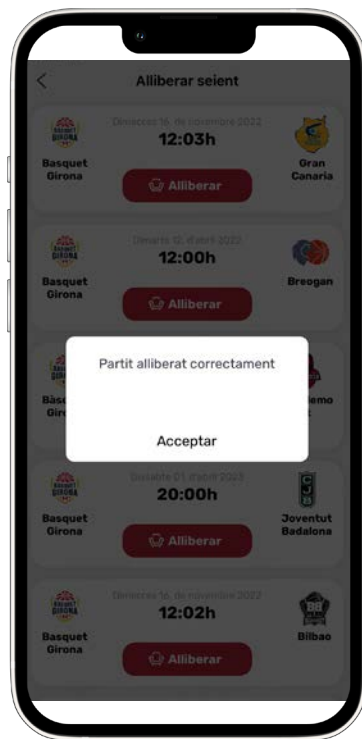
Alliberar seient

Dimecres 16, de novembre 2022
12:03h
Basquet Girona
Alliberar
Gran Canaria

Dimarts 12 d'abril 2022
12:00h
Basquet Girona
Alliberar
Breogan

Bàs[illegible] Giro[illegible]
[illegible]emo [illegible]t

Partit alliberat correctament

Acceptar

Dissabte 01 d'abril 2023
20:00h
Basquet Girona
Alliberar
Joventut Badalona

Dimecres 16, de novembre 2022
12:02h
Basquet Girona
Alliberar
Bilbao